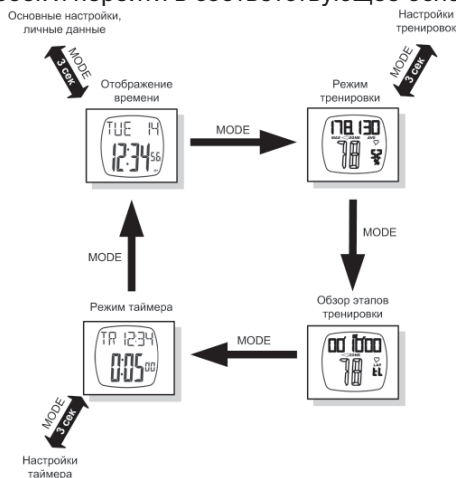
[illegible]

Основные настройки, личные данные

MODE 3 сек

Отображение времени

TUE 14
12:34 56

MODE

Режим тренировки

118 130
78

Настройки тренировок

MODE 3 сек

MODE

Обзор этапов тренировки

00 1:00
78
EL

MODE

Режим таймера

TR 12:34
0:05 00

MODE

MODE 3 сек

Настройки таймера